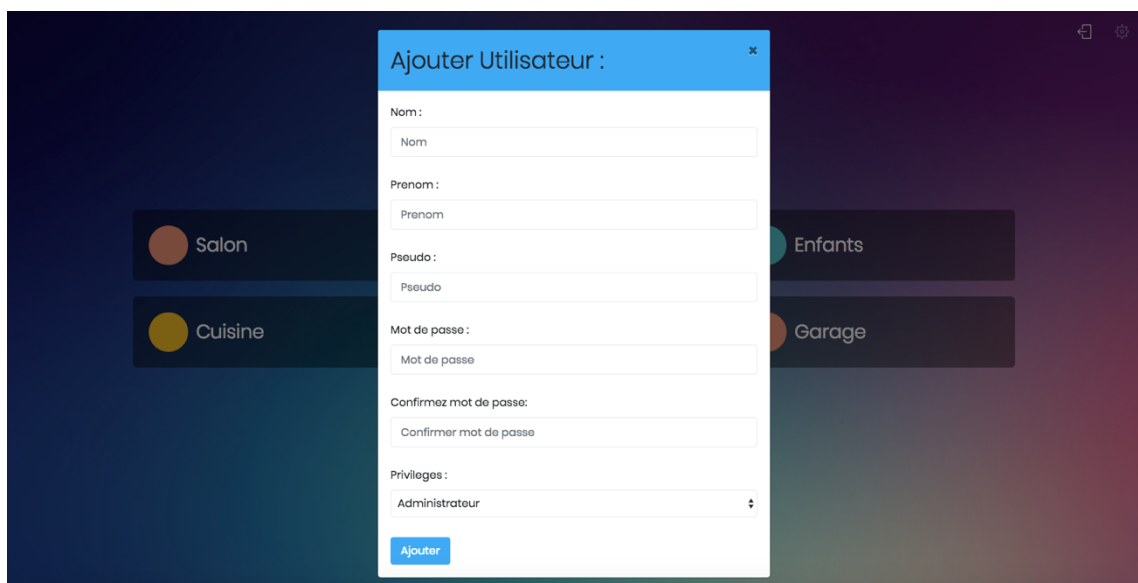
Ajouter Utilisateur :

×

Nom :

Nom

Prenom :

Prenom

Pseudo :

Pseudo

Mot de passe :

Mot de passe

Confirmez mot de passe:

Confirmer mot de passe

Privileges :

Administrateur

Ajouter

Salon

Cuisine

Enfants

Garage